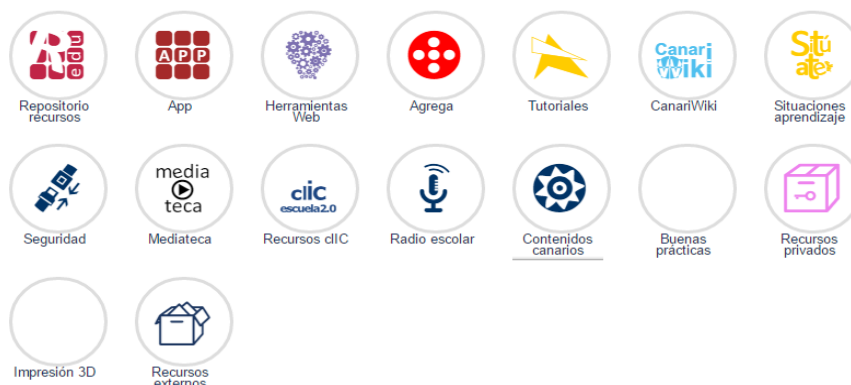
edu
Repositorio recursos

APP
App

Herramientas Web

Agrega

Tutoriales

Canari Wiki
CanariWiki

Situ a te
Situaciones aprendizaje

Seguridad

media teca
Mediateca

clic escuela2.0
Recursos clIC

Radio escolar

Contenidos canarios

Buenas prácticas

Recursos privados

Impresión 3D

Recursos externos